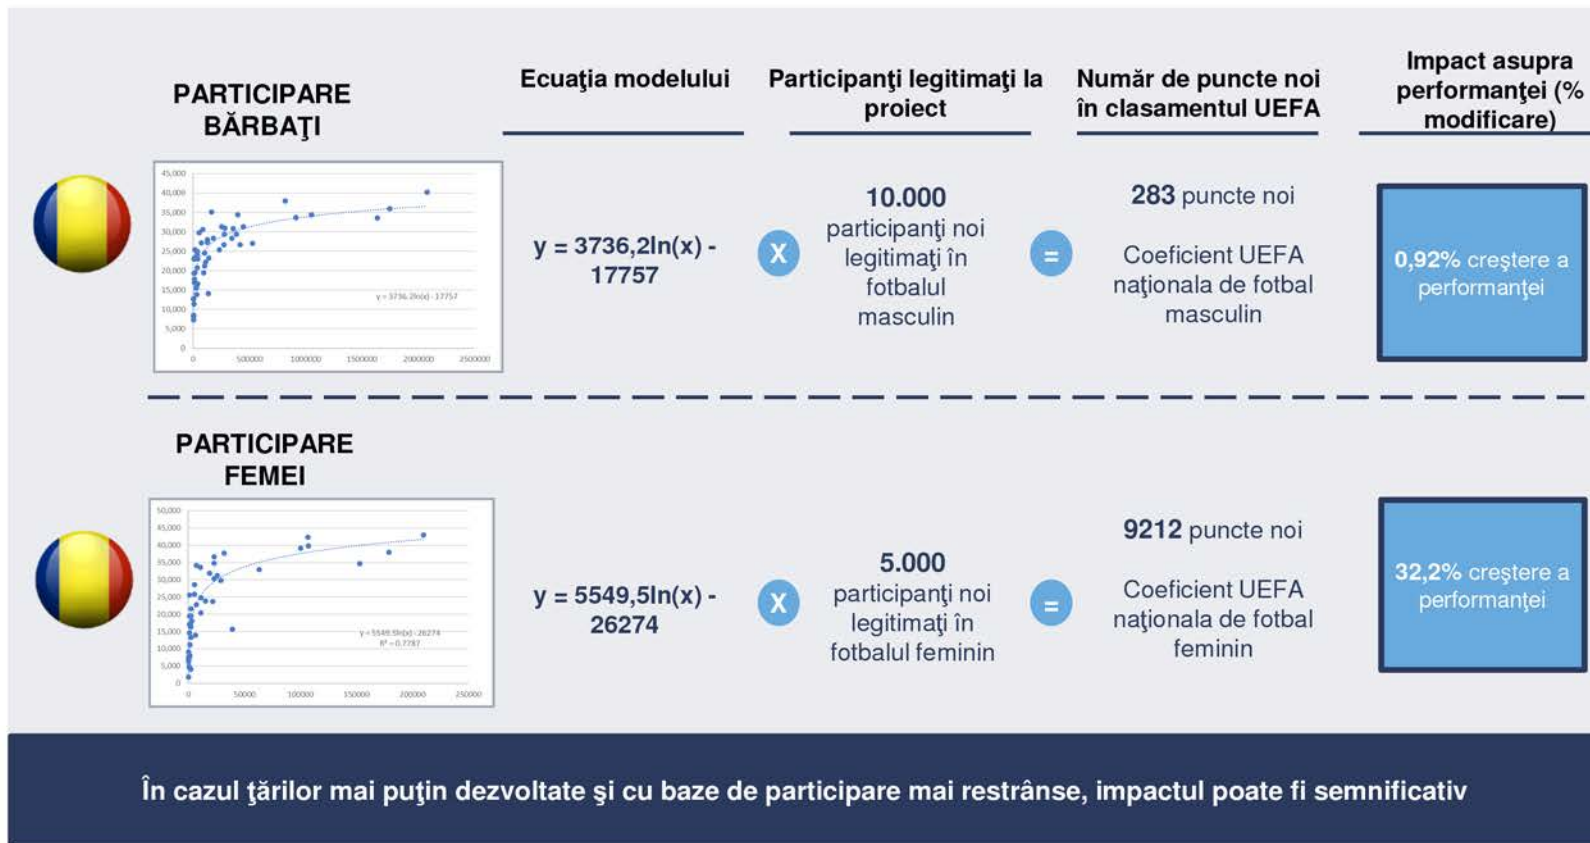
PARTICIPARE BĂRBAŢI

Ecuaţia modelului

Participanţi legitimaţi la proiect

Număr de puncte noi în clasamentul UEFA

Impact asupra performanţei (% modificare)

45,000
40,000
35,000
30,000
25,000
20,000
15,000
10,000
5,000
0
0 500000 1000000 1500000 2000000 2500000
y = 3736.2ln(x) - 17757

y = 3736,2ln(x) - 17757

X

10.000 participanţi noi legitimaţi în fotbalul masculin

=

283 puncte noi

Coeficient UEFA naţionala de fotbal masculin

0,92% creştere a performanţei

PARTICIPARE FEMEI

50,000
45,000
40,000
35,000
30,000
25,000
20,000
15,000
10,000
5,000
0
0 50000 100000 150000 200000 250000
y = 5549.5ln(x) - 26274
R² = 0.7787

y = 5549,5ln(x) - 26274

X

5.000 participanţi noi legitimaţi în fotbalul feminin

=

9212 puncte noi

Coeficient UEFA naţionala de fotbal feminin

32,2% creştere a performanţei

În cazul ţărilor mai puţin dezvoltate şi cu baze de participare mai restrânse, impactul poate fi semnificativ